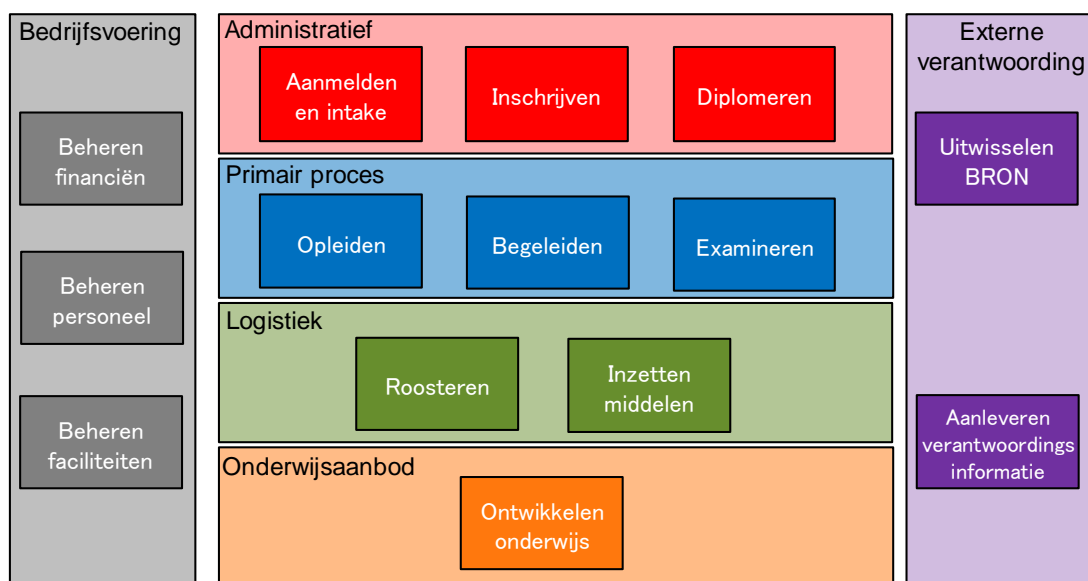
Bedrijfsvoering

Beheren financiën

Beheren personeel

Beheren faciliteiten

Administratief

Aanmelden en intake

Inschrijven

Diplomeren

Primair proces

Opleiden

Begeleiden

Examineren

Logistiek

Roosteren

Inzetten middelen

Onderwijsaanbod

Ontwikkelen onderwijs

Externe verantwoording

Uitwisselen BRON

Aanleveren verantwoordings informatie